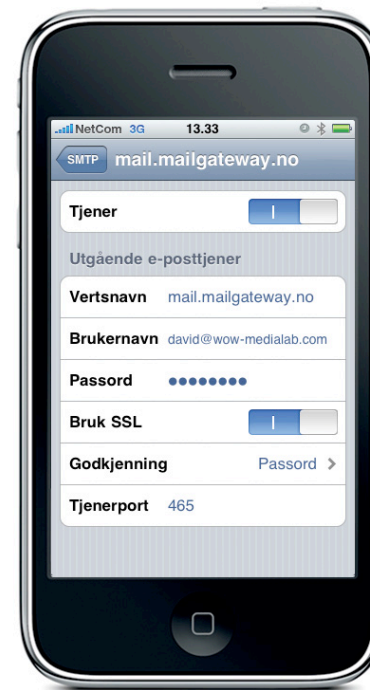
NetCom 3G 13.33

SMTP mail.mailgateway.no

Tjener I

Utgående e-posttjener

Vertsnavn mail.mailgateway.no

Brukernavn david@wow-medialab.com

Passord ••••••••

Bruk SSL I

Godkjenning Passord >

Tjenerport 465